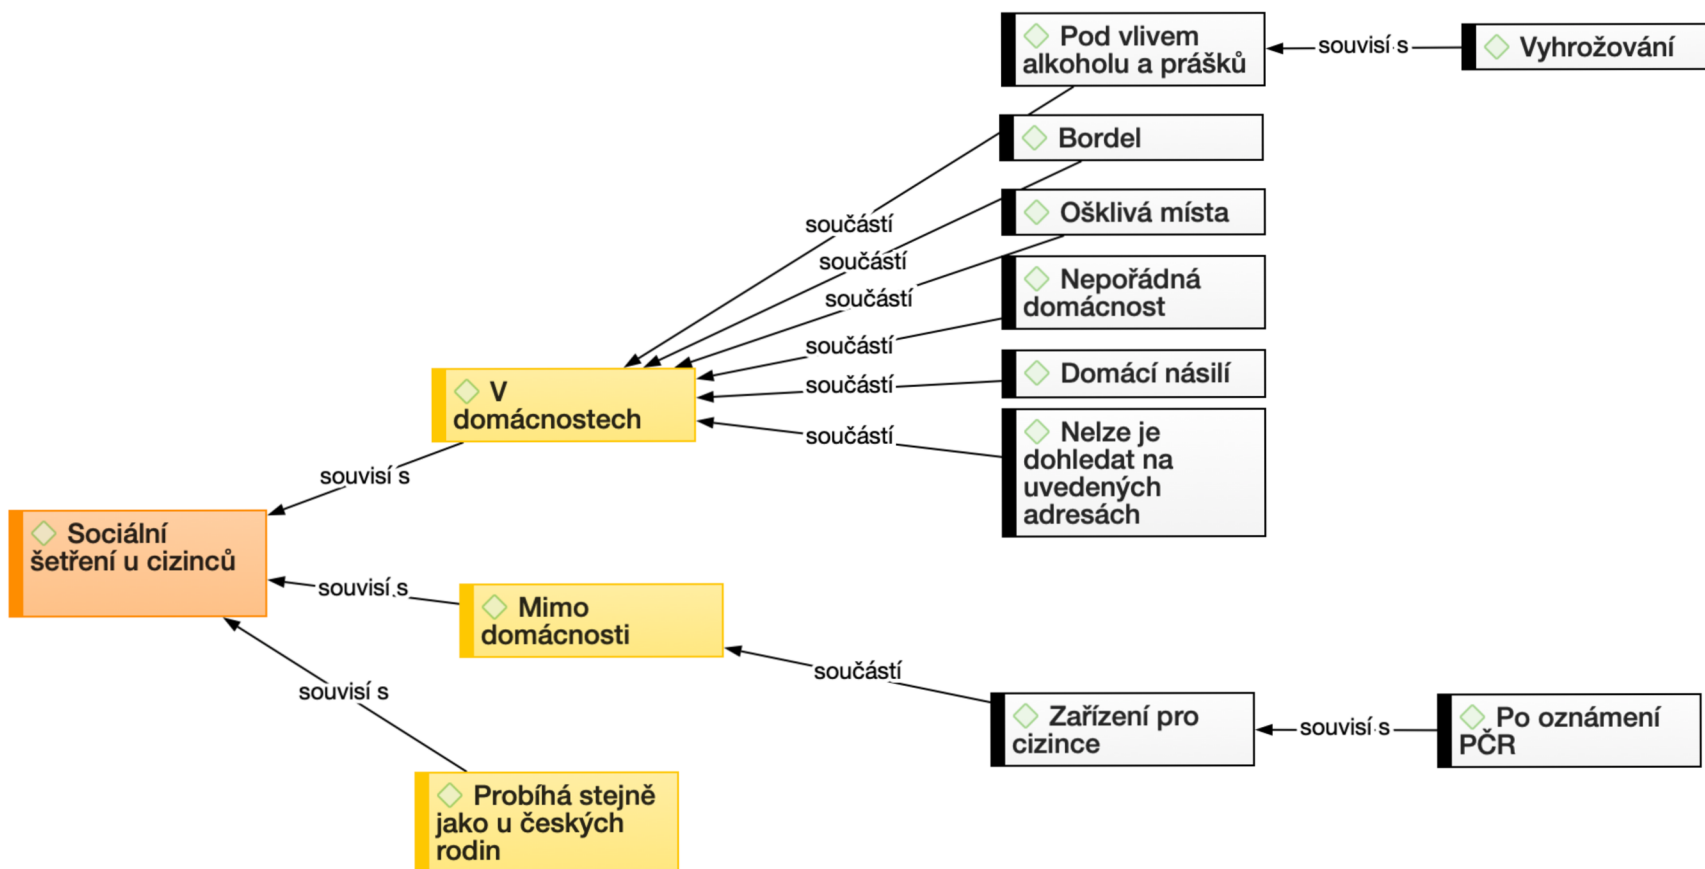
Pod vlivem alkoholu a prášků

souvisí s

Vyhrožování

Bordel

Ošklivá místa

Nepořádná domácnost

Domácí násilí

Nelze je dohledat na uvedených adresách

součástí

součástí

součástí

součástí

součástí

součástí

V domácnostech

souvisí s

Sociální šetření u cizinců

souvisí s

Mimo domácnosti

součástí

Zařízení pro cizince

souvisí s

Po oznámení PČR

souvisí s

Probíhá stejně jako u českých rodin